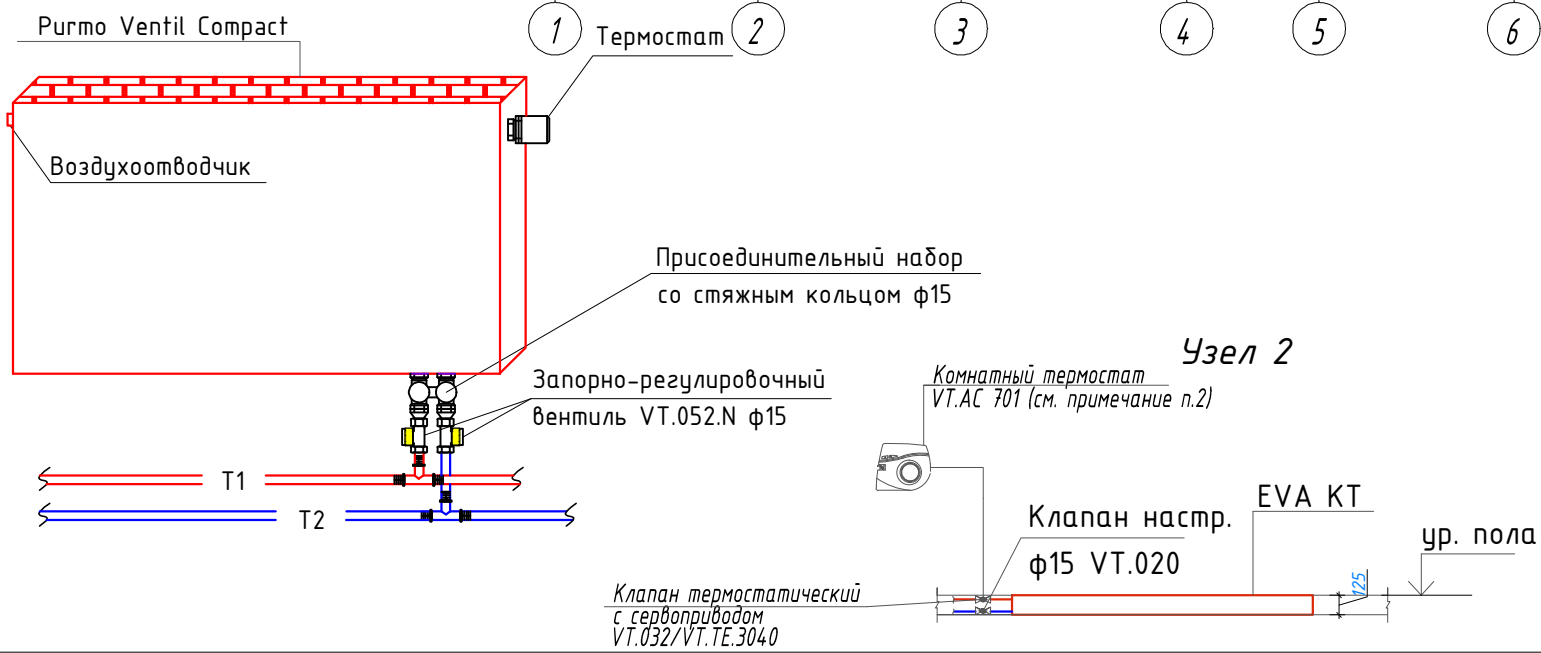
Purmo Ventil Compact

1 Термостат 2 3 4 5 6

Воздухоотводчик

Присоединительный набор
со стяжным кольцом ф15

Запорно-регулировочный
вентиль VT.052.N ф15

T1

T2

Узел 2

Комнатный термостат
VT.AC 701 (см. примечание п.2)

Клапан настр.
ф15 VT.020

EVA KT

ур. пола

125

Клапан термостатический
с сервоприводом
VT.032/VT.TE.3040